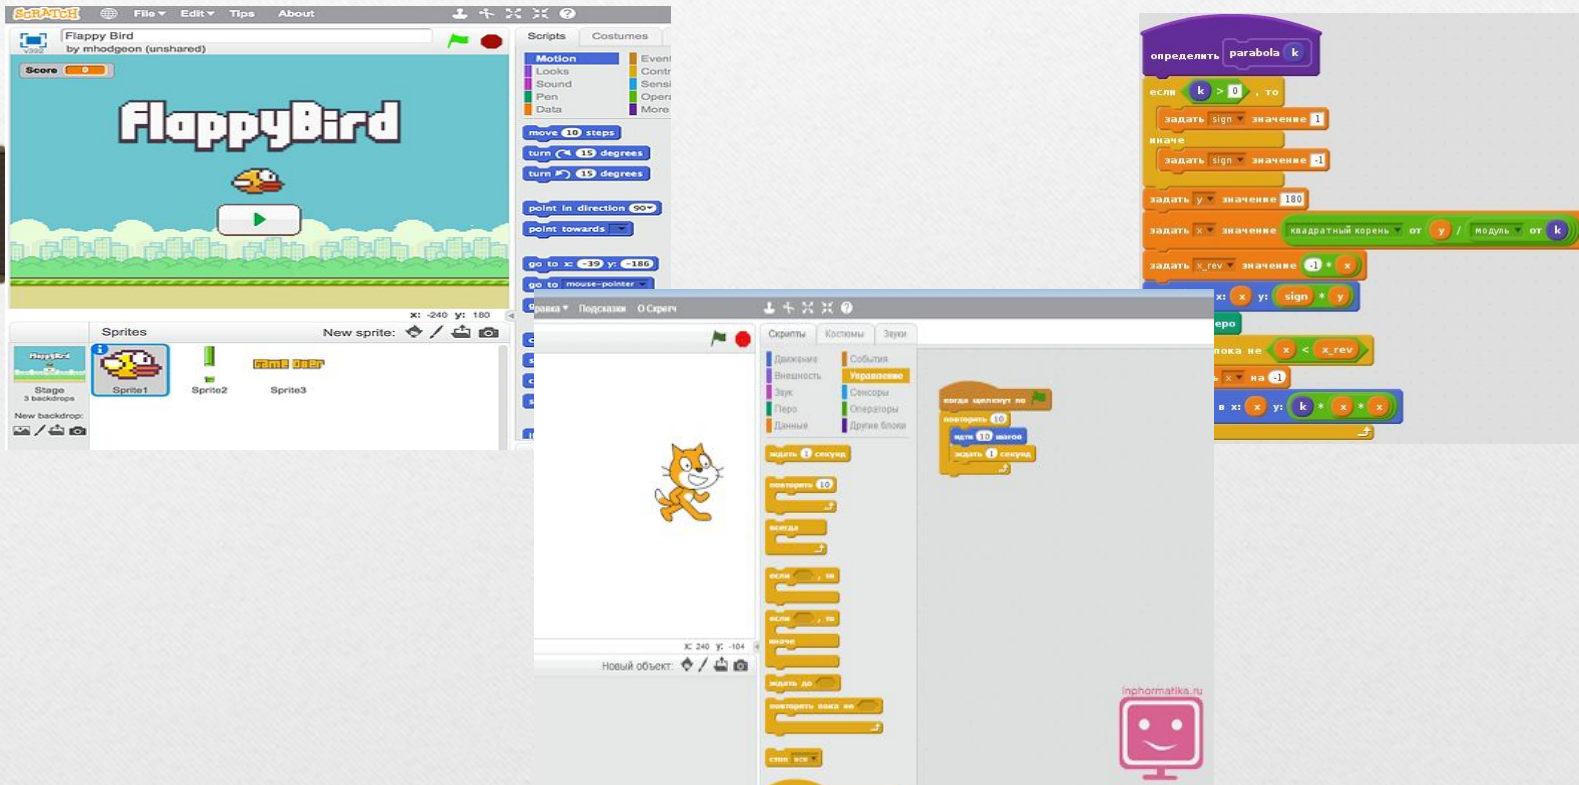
SCRATCH File Edit Tips About

Flappy Bird
by mhodgeon (unshared)

Score 0

FlappyBird

x: -240 y: 180

Sprites New sprite:

Stage
3 backdrops

New backdrop:

Sprite1 Sprite2 Sprite3

Game Over

Scripts Costumes

Motion Looks Sound Pen Data
Events Control Sensing Operators More

move 10 steps
turn 15 degrees
turn 15 degrees
point in direction 90
point towards
go to x: -39 y: -186
go to mouse-pointer

определить parabola k
если k > 0 , то
задать sign значение 1
иначе
задать sign значение -1
задать y значение 180
задать x значение квадратный корень от y / модуль от k
задать x_rev значение -1 * x
x: x y: sign * y
перо
пока не x < x_rev
x на -1
в x: x y: k * x * x

Правка Подсказки О Скретч

Скрипты Костюмы Звуки

Движение Внешность Звук Перо Данные
События Управление Сенсоры Операторы Другие блоки

ждать 1 секунд
повторить 10
всегда
если , то
если , то
иначе
ждать до
повторить пока не
стоп все

когда щелкнут по
повторить 10
идти 10 шагов
ждать 1 секунд

x: 240 y: -104

Новый объект:

inphormatika.ru